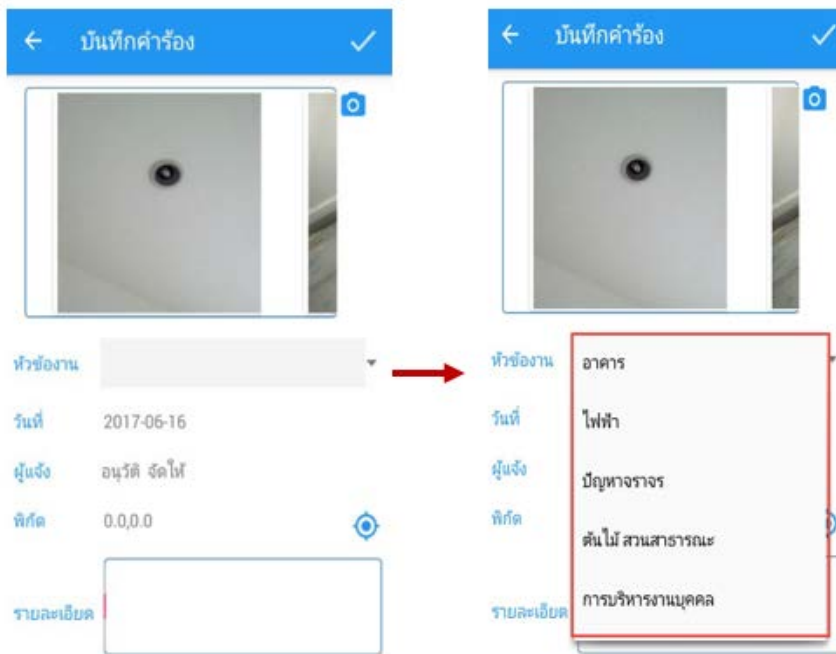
บันทึกคำร้อง

หัวข้องาน

วันที่ 2017-06-16

ผู้แจ้ง อนุวัติ จัดให้

พิกัด 0.0,0.0

รายละเอียด

บันทึกคำร้อง

หัวข้องาน

วันที่

ผู้แจ้ง

พิกัด

รายละเอียด

อาคาร

ไฟฟ้า

ปัญหาจราจร

ต้นไม้ สวนสาธารณะ

การบริหารงานบุคคล